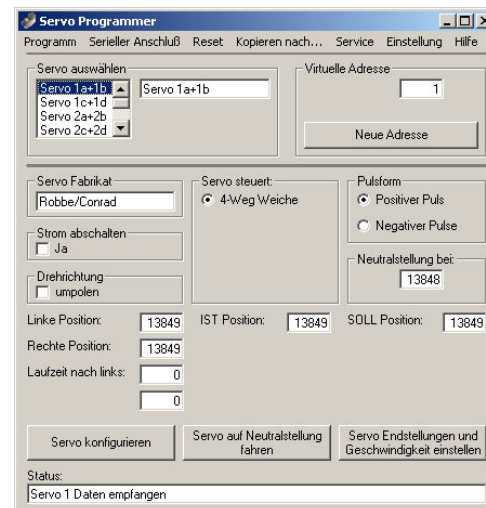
Servo Programmer

Programm Serieller Anschluß Reset Kopieren nach... Service Einstellung Hilfe

Servo auswählen
Servo 1a+1b
Servo 1c+1d
Servo 2a+2b
Servo 2c+2d
Servo 1a+1b

Virtuelle Adresse
1
Neue Adresse

Servo Fabrikat
Robbe/Conrad

Servo steuert:
4-Weg Weiche

Pulsform
Positiver Puls
Negativer Pulse

Strom abschalten
Ja

Drehrichtung
umpolen

Neutralstellung bei:
13848

Linke Position: 13849
IST Position: 13849
SOLL Position: 13849
Rechte Position: 13849
Laufzeit nach links: 0
0

Servo konfigurieren
Servo auf Neutralstellung fahren
Servo Endstellungen und Geschwindigkeit einstellen

Status:
Servo 1 Daten empfangen